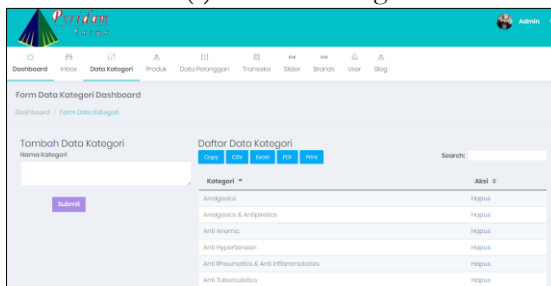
Pyridam Farma

Admin

Dashboard Inbox Data Kategori Produk Data Pelanggan Transaksi Slider Brands User Blog

Form Data Kategori Dashboard

Dashboard / Form Data Kategori

Tambah Data Kategori

Nama Kategori

Submit

Daftar Data Kategori

Copy CSV Excel PDF Print

Search:

| Kategori | Aksi |
|---|---|
| Analgesics | Hapus |
| Analgesics & Antipiretics | Hapus |
| Anti Anemic | Hapus |
| Anti Hypertension | Hapus |
| Anti Rheumatics & Anti Inflammatories | Hapus |
| Anti Tuberculotics | Hapus |